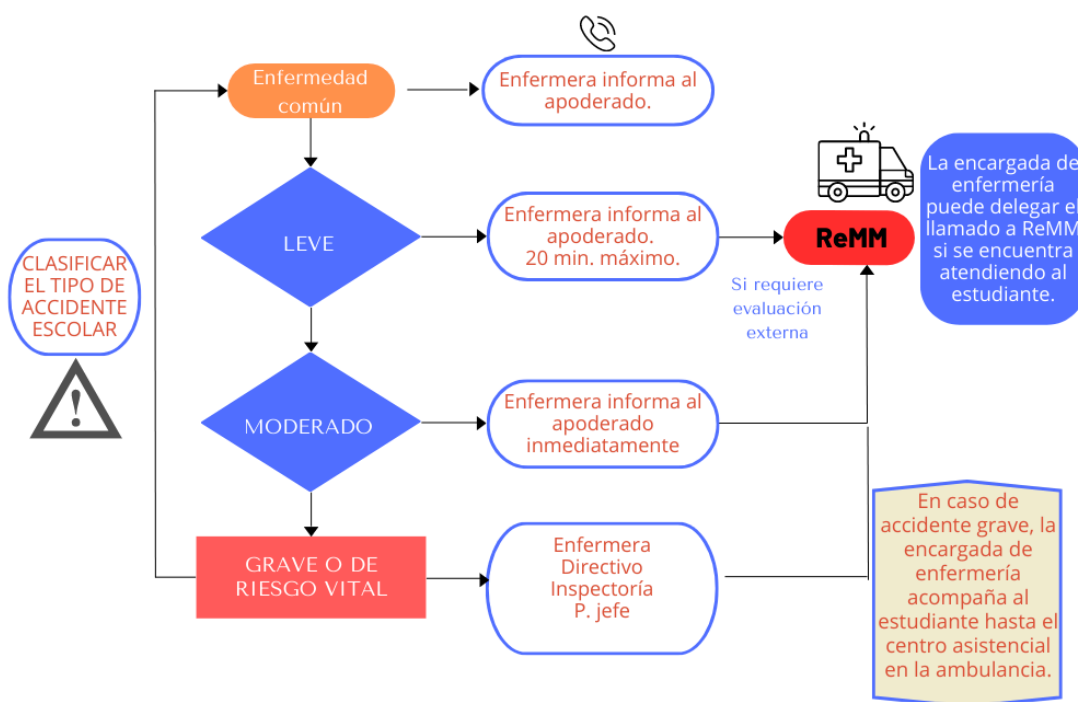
CLASIFICAR EL TIPO DE ACCIDENTE ESCOLAR

Enfermedad común

Enfermera informa al apoderado.

LEVE

Enfermera informa al apoderado. 20 min. máximo.

ReMM

La encargada de enfermería puede delegar el llamado a ReMM si se encuentra atendiendo al estudiante.

Si requiere evaluación externa

MODERADO

Enfermera informa al apoderado inmediatamente

GRAVE O DE RIESGO VITAL

Enfermera
Directivo
Inspectoría
P. jefe

En caso de accidente grave, la encargada de enfermería acompaña al estudiante hasta el centro asistencial en la ambulancia.